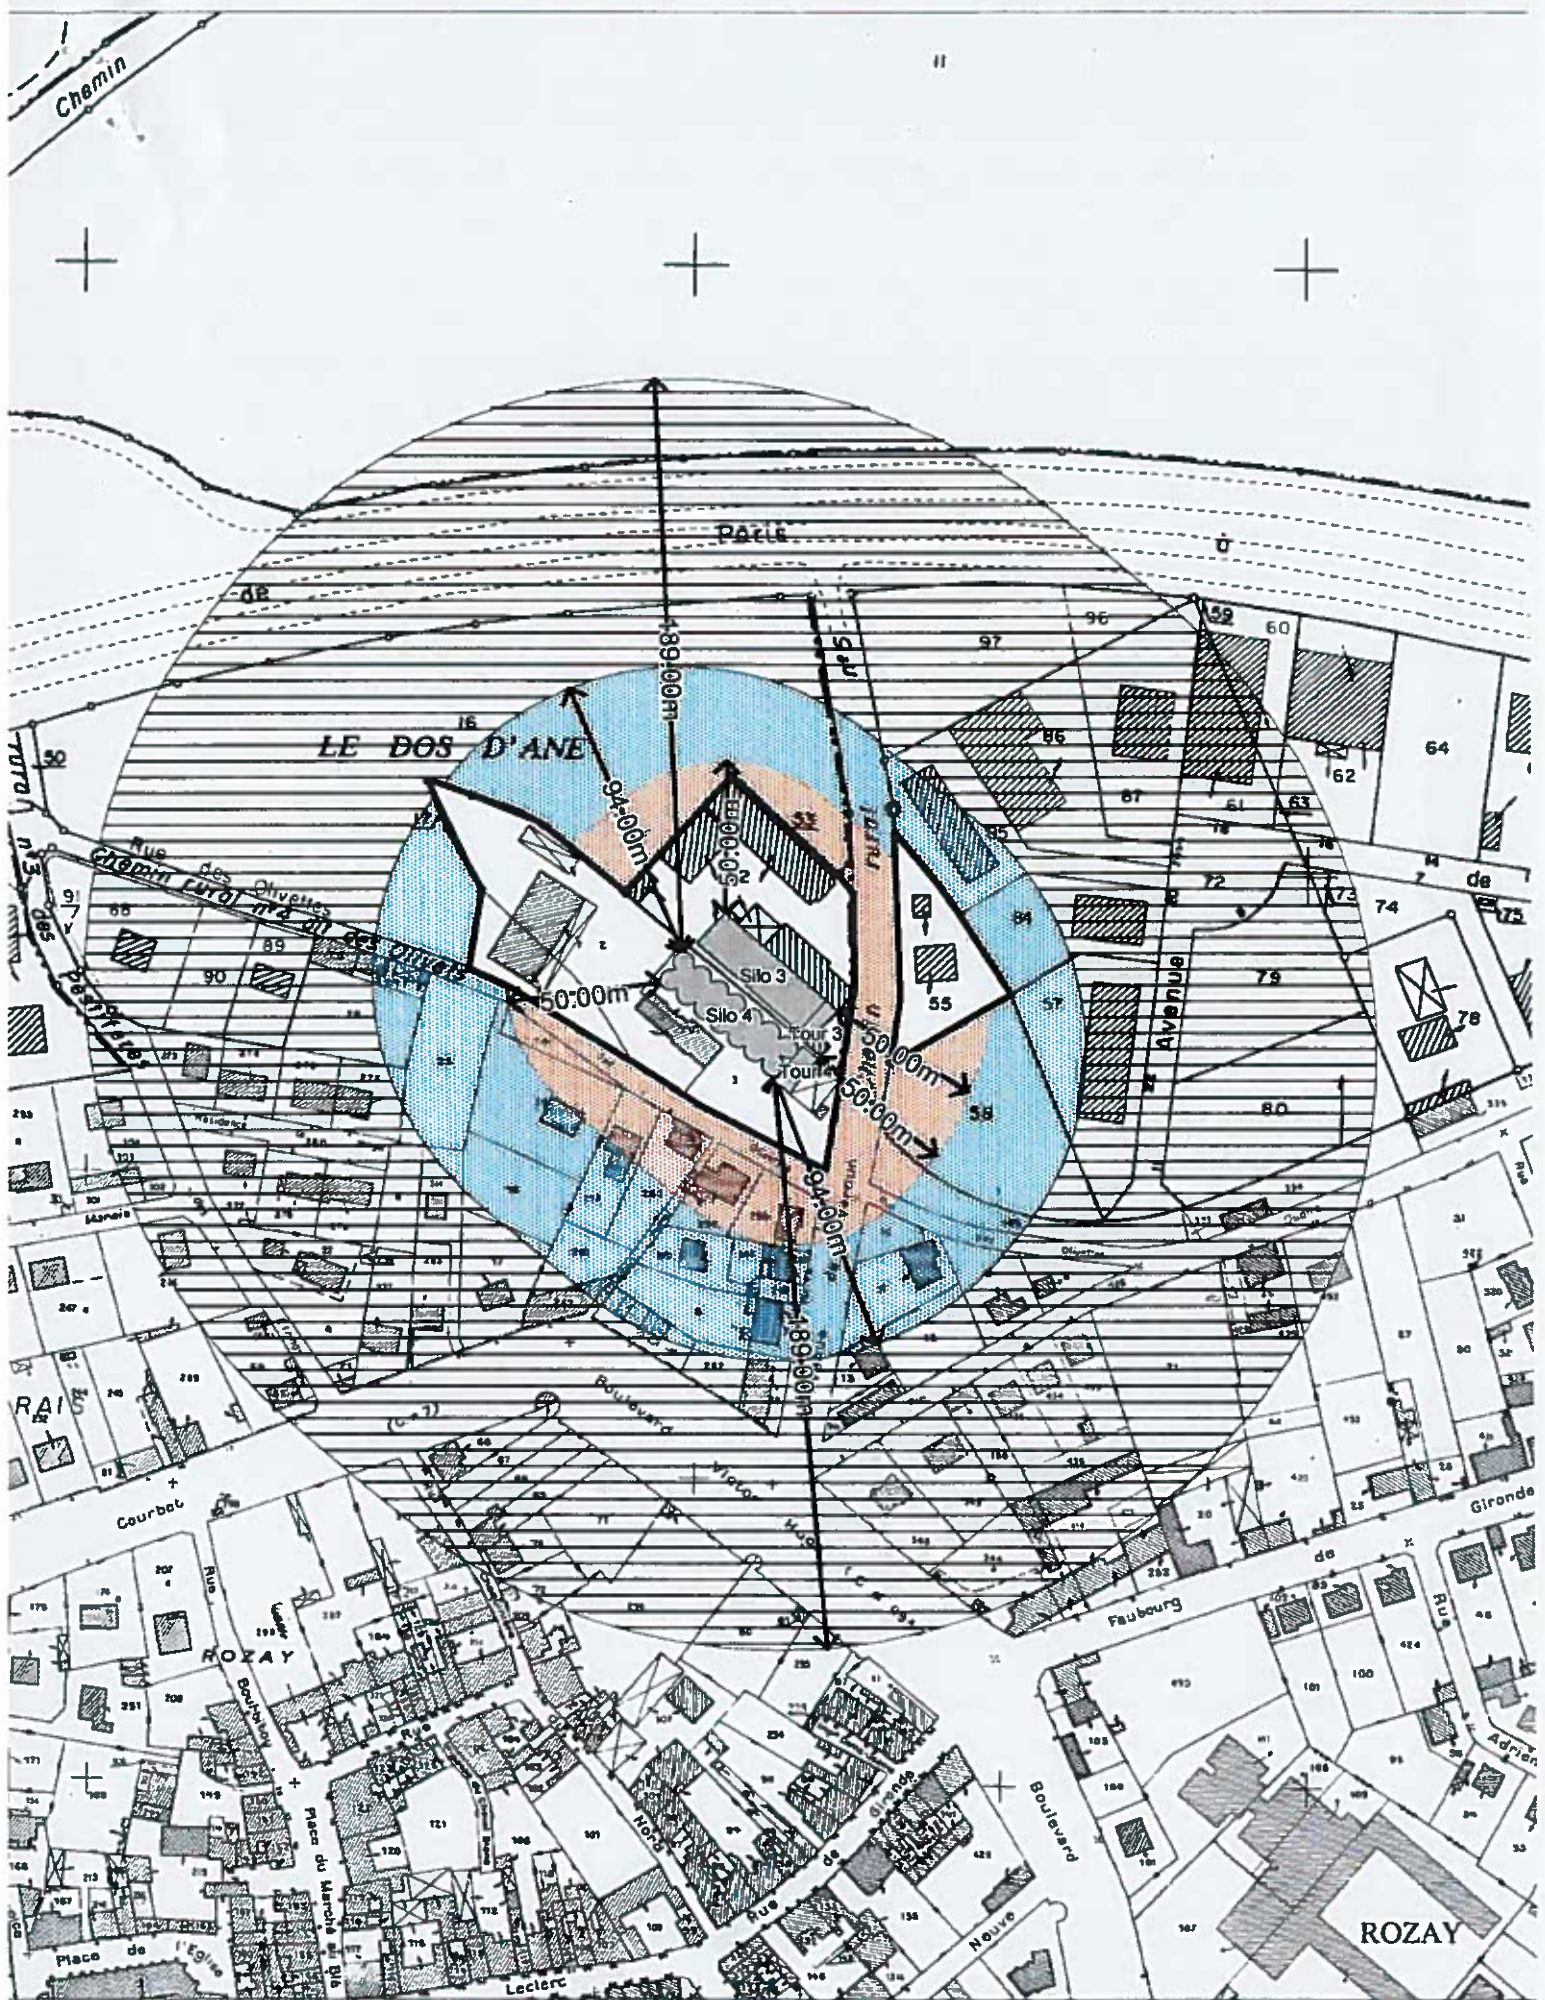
Chemin

Porte

de

96

97

59

60

64

62

LE DOS D'ANE

16

50

189.00m

94.00m

50.00m

53

86

87

61

63

Rue des Olivettes

Chemin rural n°3 dit des Olivettes

rural n°3 des Pendants

91

88

89

90

2

Silo 3

Silo 4

Tour 3

Tour 4

50.00m

55

54

57

58

72

73

74

75

79

78

80

Avenue

de

94.00m

189.00m

RAIS

Courbet

Rue

ROZAY

Boulevard

Place du Marché au Blé

Place de l'Eglise

Leclerc

Rue de Gironde

Boulevard

Nouvelle

Faubourg

de

Gironde

Rue

Adrien

ROZAY